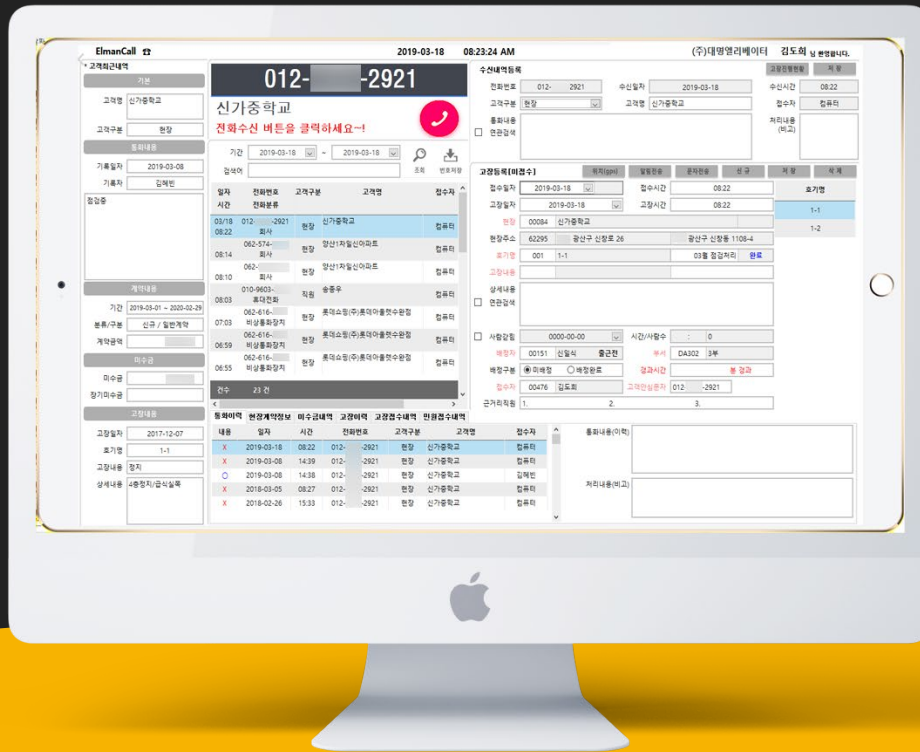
ElmanCall ☎ 2019-03-18 08:23:24 AM (주)대명엘리베이터 김도희 님 환영합니다.

* 고객최근내역
기본
고객명 신가중학교
고객구분 현장
통화내용
기록일자 2019-03-08
기록자 김혜빈
점검중
계약내용
기간 2019-03-01 ~ 2020-02-29
분류/구분 신규 / 일반계약
계약금액
미수금
미수금
장기미수금
고장내용
고장일자 2017-12-07
호기명 1-1
고장내용 정지
상세내용 4층정지/급식실쪽

012- -2921
신가중학교
전화수신 버튼을 클릭하세요~!
기간 2019-03-18 ~ 2019-03-18 조회 번호저장
검색어

| 일자 시간 | 전화번호 전화분류 | 고객구분 | 고객명 | 접수자 |
|---|---|---|---|---|
| 03/18 08:22 | 012- -2921 회사 | 현장 | 신가중학교 | 컴퓨터 |
| 08:14 | 062-574- 회사 | 현장 | 양산1차일신아파트 | 컴퓨터 |
| 08:10 | 062- 회사 | 현장 | 양산1차일신아파트 | 컴퓨터 |
| 08:03 | 010-9603- 휴대전화 | 직원 | 송종우 | 컴퓨터 |
| 07:03 | 062-616- 비상통화장치 | 현장 | 롯데쇼핑(주)롯데아울렛수완점 | 컴퓨터 |
| 06:59 | 062-616- 비상통화장치 | 현장 | 롯데쇼핑(주)롯데아울렛수완점 | 컴퓨터 |
| 06:55 | 062-616- 비상통화장치 | 현장 | 롯데쇼핑(주)롯데아울렛수완점 | 컴퓨터 |

건수 23 건

통화이력 현장계약정보 미수금내역 고장이력 고장접수내역 민원접수내역

| 내용 | 일자 | 시간 | 전화번호 | 고객구분 | 고객명 | 접수자 |
|---|---|---|---|---|---|---|
| X | 2019-03-18 | 08:22 | 012- -2921 | 현장 | 신가중학교 | 컴퓨터 |
| X | 2019-03-08 | 14:39 | 012- -2921 | 현장 | 신가중학교 | 컴퓨터 |
| O | 2019-03-08 | 14:38 | 012- -2921 | 현장 | 신가중학교 | 김혜빈 |
| X | 2018-03-05 | 08:27 | 012- -2921 | 현장 | 신가중학교 | 컴퓨터 |
| X | 2018-02-26 | 15:33 | 012- -2921 | 현장 | 신가중학교 | 컴퓨터 |

수신내역등록 고장진행현황 저장
전화번호 012- 2921 수신일자 2019-03-18 수신시간 08:22
고객구분 현장 고객명 신가중학교 접수자 컴퓨터
통화내용 처리내용(비고)
연관검색

고장등록[미접수] 위치(gps) 일림전송 문자전송 신규 저장 삭제
접수일자 2019-03-18 접수시간 08:22 호기명
고장일자 2019-03-18 고장시간 08:22 1-1
현장 00084 신가중학교 1-2
현장주소 62295 광산구 신창로 26 광산구 신창동 1108-4
호기명 001 1-1 03월 점검처리 완료
고장내용
상세내용
연관검색
사람갇힘 0000-00-00 시간/사람수 : 0
배정자 00151 신일식 출근전 부서 DA302 3부
배정구분 ◉미배정 ○배정완료 경과시간 분 경과
접수자 00476 김도희 고객안심문자 012- -2921
근거리직원 1. 2. 3.

통화내용(이력)
처리내용(비고)